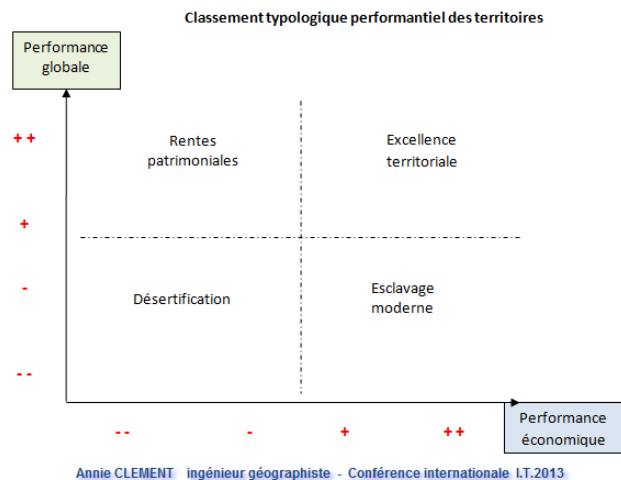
Classement typologique performantiel des territoires

Performance globale

++

+

-

--

Rentes patrimoniales

Excellence territoriale

Désertification

Esclavage moderne

--

-

+

++

Performance économique

Annie CLEMENT ingénieur géographiste - Conférence internationale I.T.2013